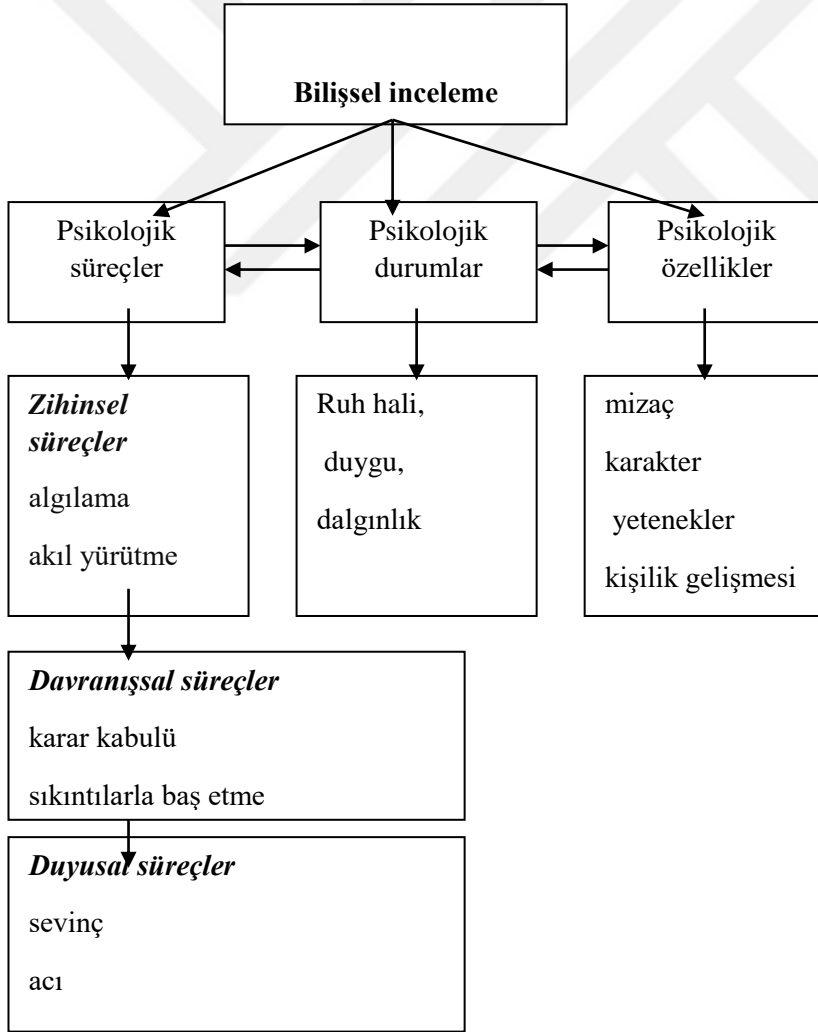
Bilişsel inceleme

Psikolojik süreçler

Psikolojik durumlar

Psikolojik özellikler

*Zihinsel süreçler*

algılama

akıl yürütme

Ruh hali,

duygu,

dalgınlık

mizaç

karakter

yetenekler

kişilik gelişmesi

*Davranışsal süreçler*

karar kabulü

sıkıntılarla baş etme

*Duyusal süreçler*

sevinç

acı